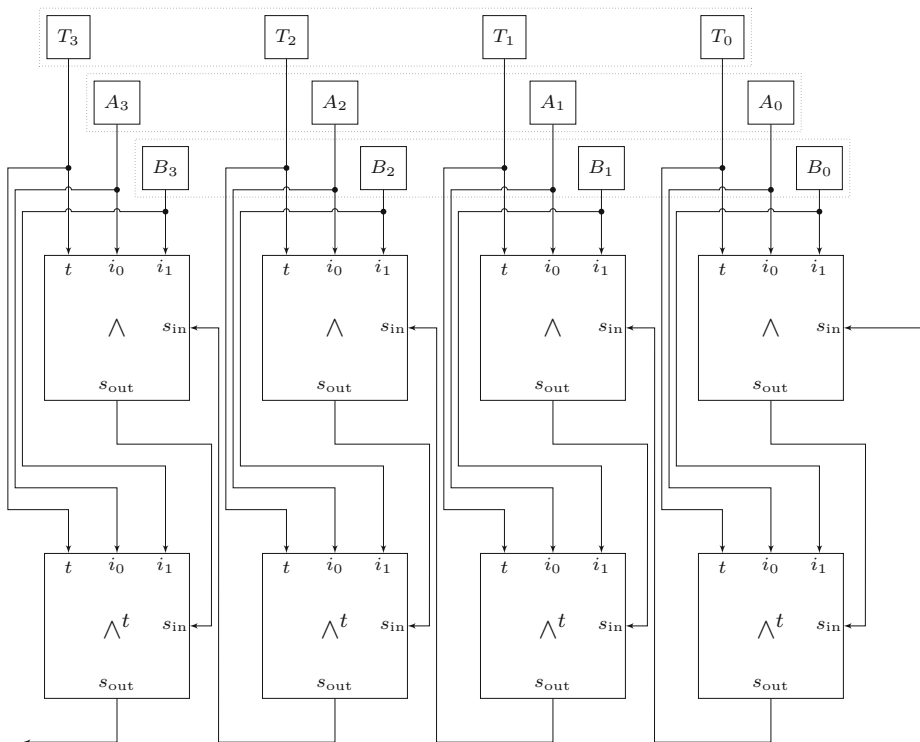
$T_3$ $T_2$ $T_1$ $T_0$

$A_3$ $A_2$ $A_1$ $A_0$

$B_3$ $B_2$ $B_1$ $B_0$

$t$ $i_0$ $i_1$ $\wedge$ $s_{\text{in}}$ $s_{\text{out}}$

$t$ $i_0$ $i_1$ $\wedge$ $s_{\text{in}}$ $s_{\text{out}}$

$t$ $i_0$ $i_1$ $\wedge$ $s_{\text{in}}$ $s_{\text{out}}$

$t$ $i_0$ $i_1$ $\wedge$ $s_{\text{in}}$ $s_{\text{out}}$

$t$ $i_0$ $i_1$ $\wedge^t$ $s_{\text{in}}$ $s_{\text{out}}$

$t$ $i_0$ $i_1$ $\wedge^t$ $s_{\text{in}}$ $s_{\text{out}}$

$t$ $i_0$ $i_1$ $\wedge^t$ $s_{\text{in}}$ $s_{\text{out}}$

$t$ $i_0$ $i_1$ $\wedge^t$ $s_{\text{in}}$ $s_{\text{out}}$